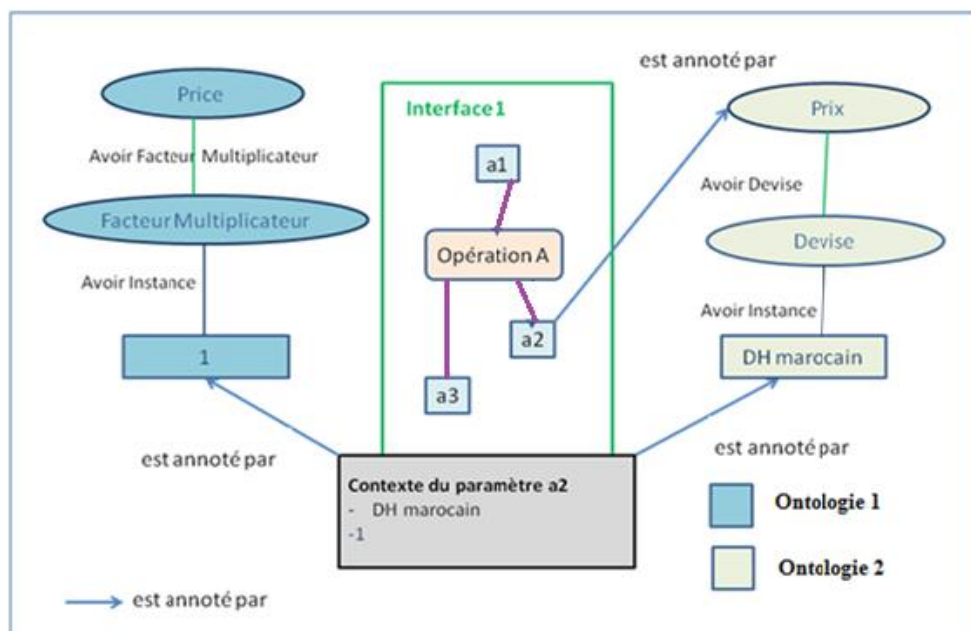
est annoté par

Price

Avoir Facteur Multiplicateur

Facteur Multiplicateur

Avoir Instance

1

Interface1

a1

Opération A

a2

a3

Prix

Avoir Devise

Devise

Avoir Instance

DH marocain

est annoté par

est annoté par

Contexte du paramètre a2
- DH marocain
-1

Ontologie 1

Ontologie 2

est annoté par